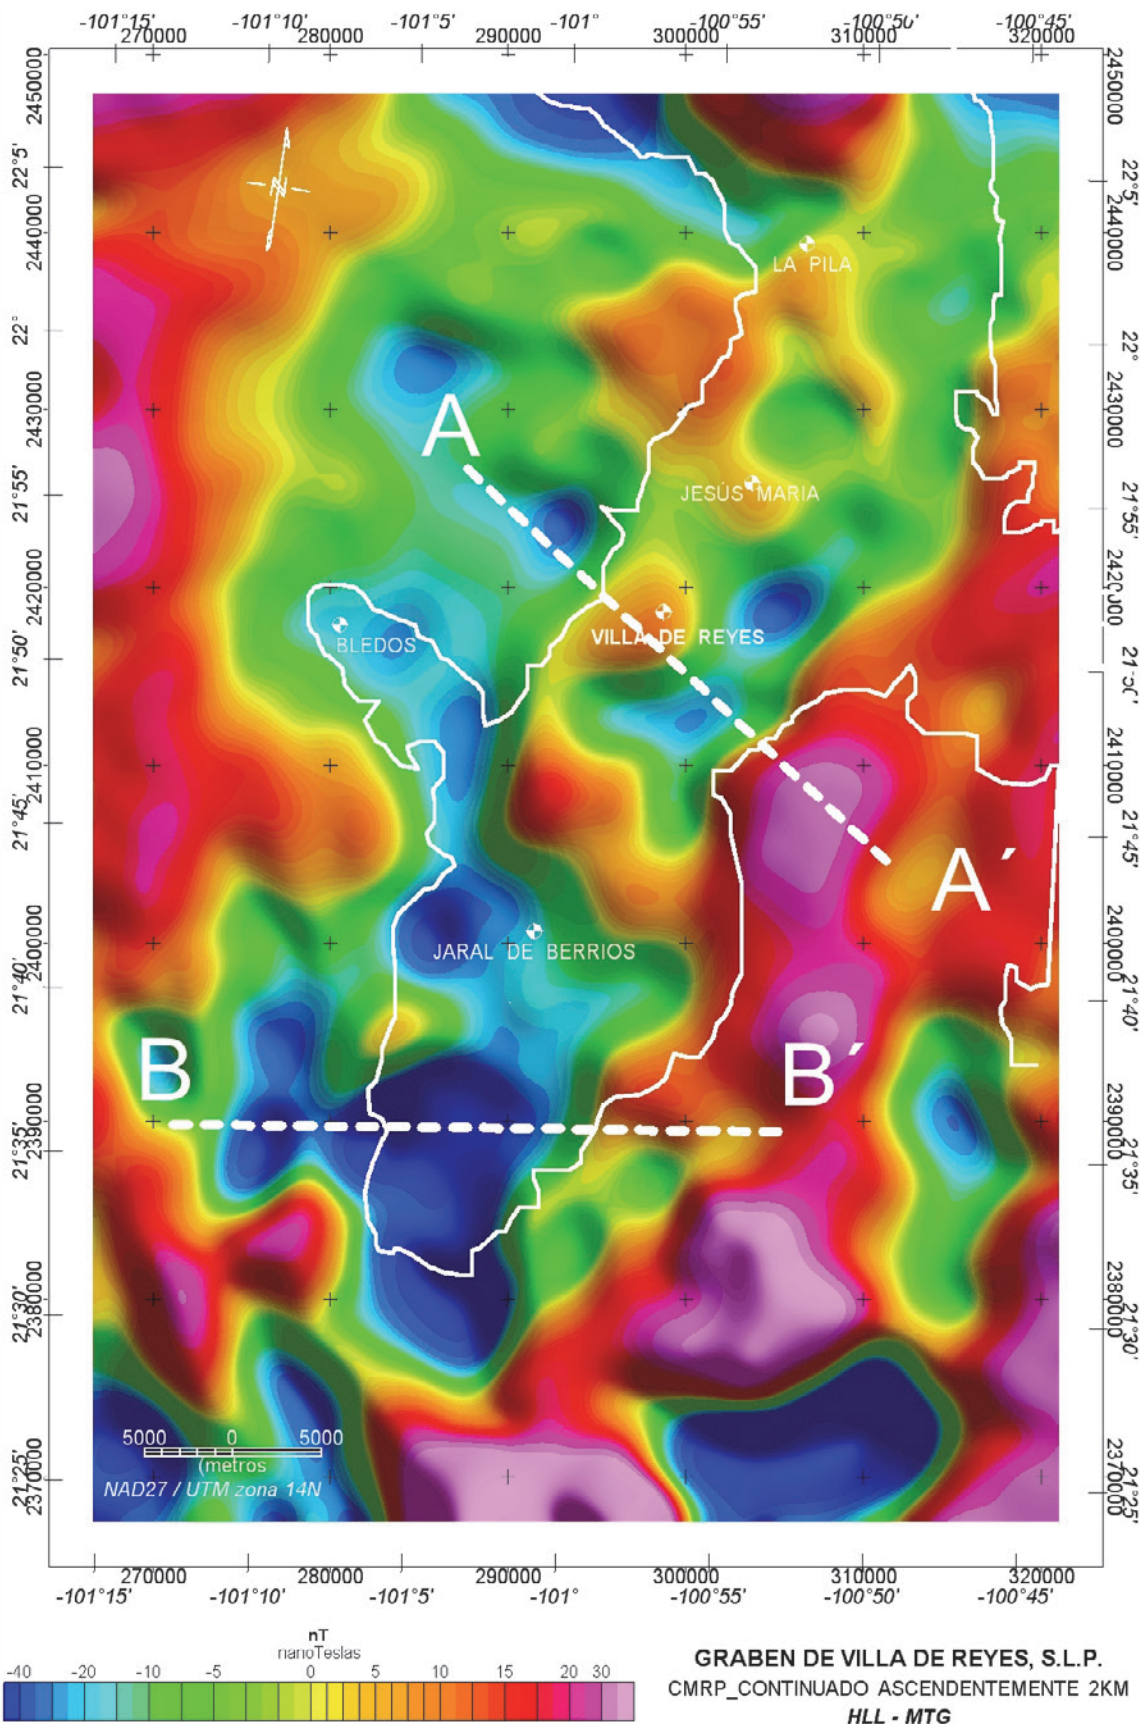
-101°15' -101°10' -101°5' -101° -100°55' -100°50' -100°45'

270000 280000 290000 300000 310000 320000

2450000 2440000 2430000 2420000 2410000 2400000 2390000 2380000 2370000

22°5' 22° 21°55' 21°50' 21°45' 21°40' 21°35' 21°30' 21°25'

N

LA PILA

A

JESÚS MARIA

BLEDOS

VILLA DE REYES

A´

JARAL DE BERRIOS

B

B´

5000 0 5000
(metros
NAD27 / UTM zona 14N

270000 280000 290000 300000 310000 320000

-101°15' -101°10' -101°5' -101° -100°55' -100°50' -100°45'

nT
nanoTeslas

-40 -20 -10 -5 0 5 10 15 20 30

GRABEN DE VILLA DE REYES, S.L.P.
CMRP_CONTINUADO ASCENDENTEMENTE 2KM
HLL - MTG